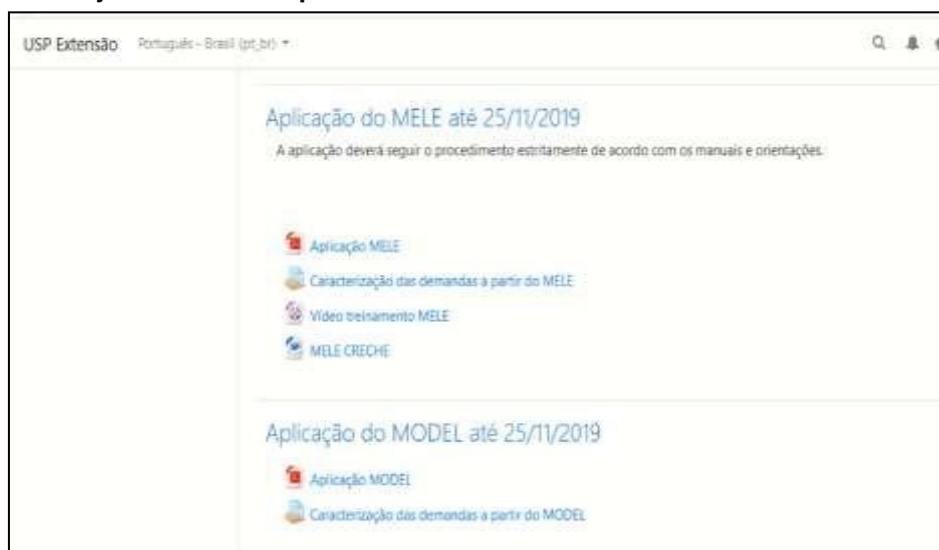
USP Extensão Português - Brasil (pt_br) ▾

Aplicação do MELE até 25/11/2019

A aplicação deverá seguir o procedimento estritamente de acordo com os manuais e orientações.

Aplicação MELE

Caracterização das demandas a partir do MELE

Vídeo treinamento MELE

MELE CRECHE

Aplicação do MODEL até 25/11/2019

Aplicação MODEL

Caracterização das demandas a partir do MODEL